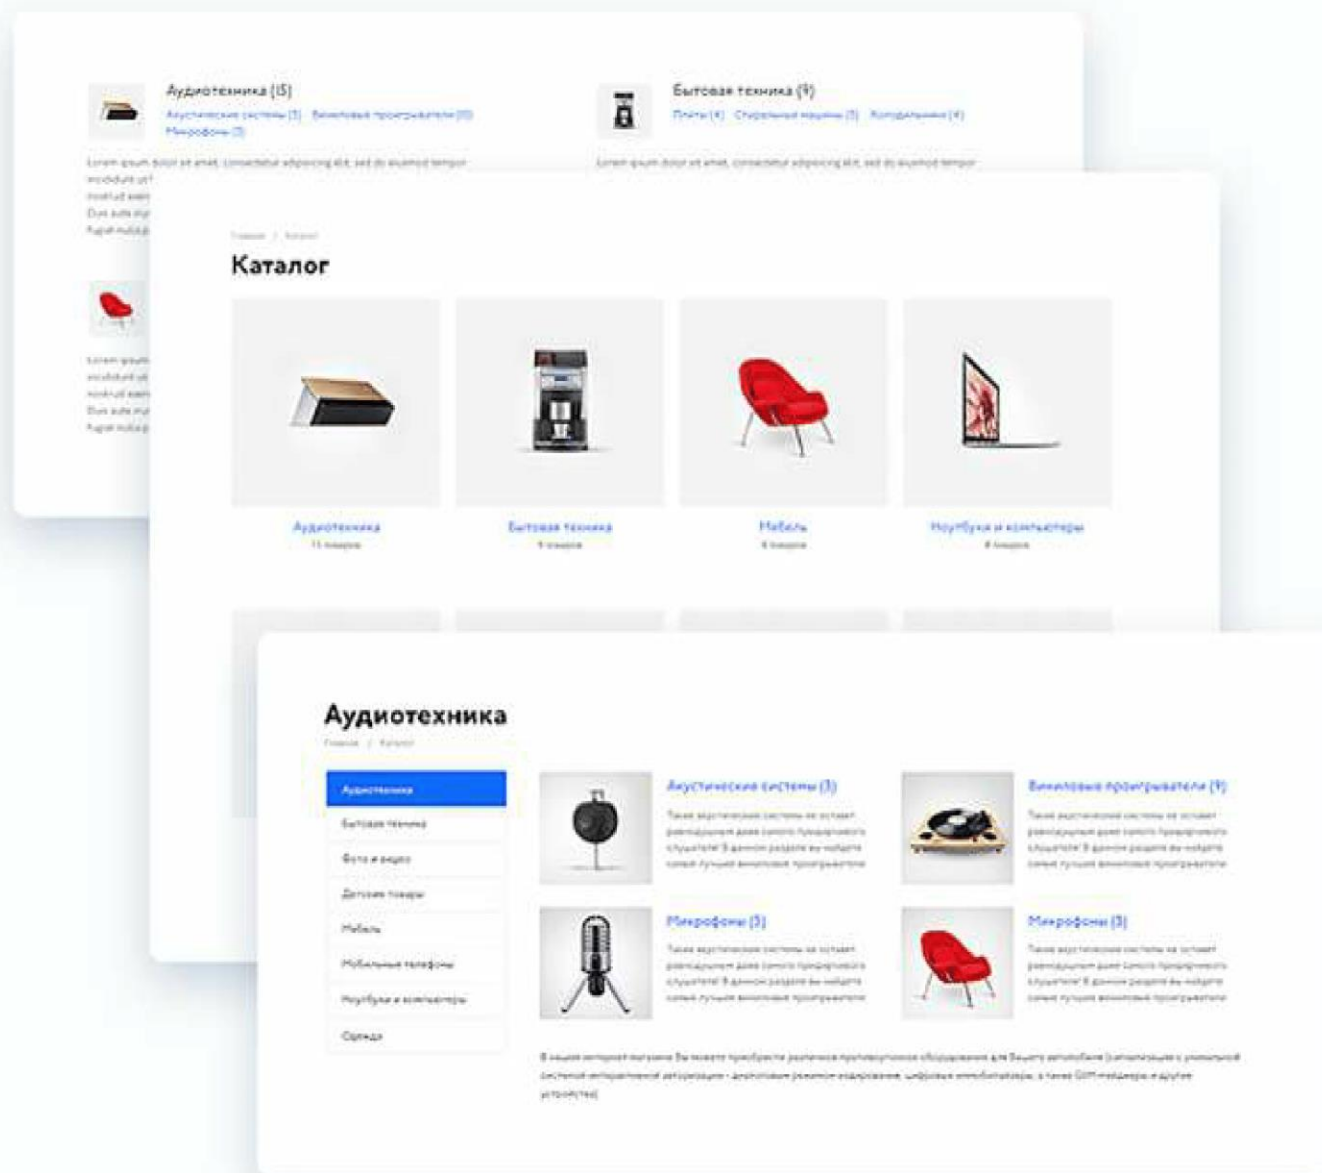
Аудиотехника (15)
Акустические системы (3) Виниловые проигрыватели (10)
Микрофоны (3)

Lorem ipsum dolor sit amet, consectetur adipiscing elit, sed do eiusmod tempor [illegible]

Бытовая техника (9)
Плиты (4) Стиральные машины (5) Холодильники (4)

Lorem ipsum dolor sit amet, consectetur adipiscing elit, sed do eiusmod tempor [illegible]

Главная / Каталог

Каталог

Аудиотехника
11 товаров

Бытовая техника
9 товаров

Мебель
4 товара

Ноутбуки и компьютеры
8 товаров

Аудиотехника

Главная / Каталог

Аудиотехника
Бытовая техника
Фото и видео
Детские товары
Мебель
Мобильные телефоны
Ноутбуки и компьютеры
Одежда

Акустические системы (3)
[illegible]

Виниловые проигрыватели (9)
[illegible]

Микрофоны (3)
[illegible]

Микрофоны (3)
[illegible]

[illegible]